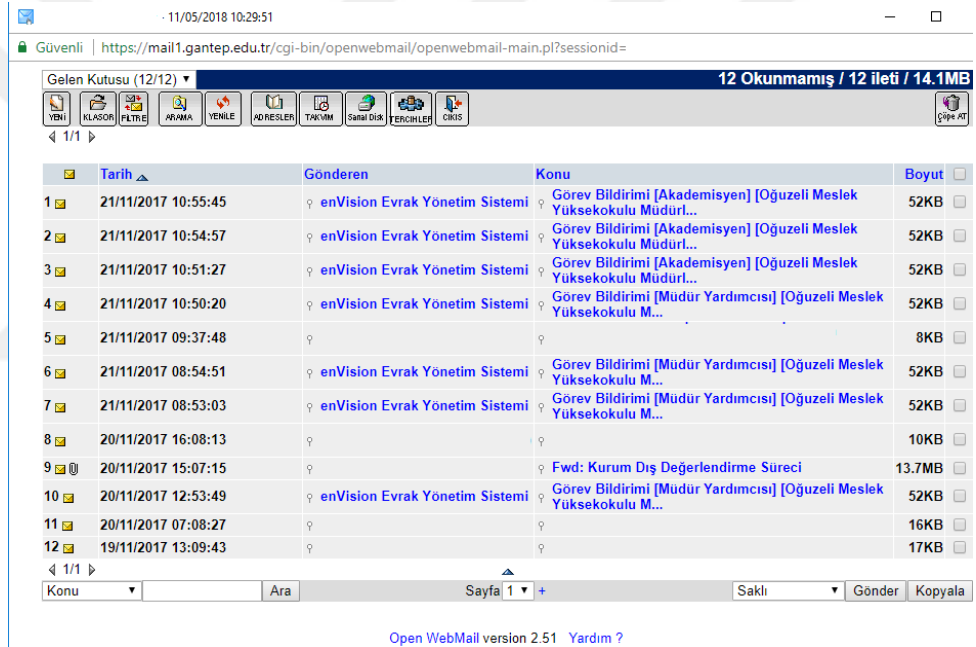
- 11/05/2018 10:29:51

Güvenli | https://mail1.gantep.edu.tr/cgi-bin/openwebmail/openwebmail-main.pl?sessionid=

Gelen Kutusu (12/12)

12 Okunmamış / 12 ileti / 14.1MB

YENİ KLASÖR FİLTRE ARAMA YENİLE ADRESLER TAKVİM Sanal Disk TERCİHLER ÇIKIŞ Çöpe AT

1/1

| | Tarih | Gönderen | Konu | Boyut |
|---|---|---|---|---|
| 1 | 21/11/2017 10:55:45 | enVision Evrak Yönetim Sistemi | Görev Bildirimi [Akademisyen] [Oğuzeli Meslek Yüksekokulu Müdürl... | 52KB |
| 2 | 21/11/2017 10:54:57 | enVision Evrak Yönetim Sistemi | Görev Bildirimi [Akademisyen] [Oğuzeli Meslek Yüksekokulu Müdürl... | 52KB |
| 3 | 21/11/2017 10:51:27 | enVision Evrak Yönetim Sistemi | Görev Bildirimi [Akademisyen] [Oğuzeli Meslek Yüksekokulu Müdürl... | 52KB |
| 4 | 21/11/2017 10:50:20 | enVision Evrak Yönetim Sistemi | Görev Bildirimi [Müdür Yardımcısı] [Oğuzeli Meslek Yüksekokulu M... | 52KB |
| 5 | 21/11/2017 09:37:48 | | | 8KB |
| 6 | 21/11/2017 08:54:51 | enVision Evrak Yönetim Sistemi | Görev Bildirimi [Müdür Yardımcısı] [Oğuzeli Meslek Yüksekokulu M... | 52KB |
| 7 | 21/11/2017 08:53:03 | enVision Evrak Yönetim Sistemi | Görev Bildirimi [Müdür Yardımcısı] [Oğuzeli Meslek Yüksekokulu M... | 52KB |
| 8 | 20/11/2017 16:08:13 | | | 10KB |
| 9 | 20/11/2017 15:07:15 | | Fwd: Kurum Dış Değerlendirme Süreci | 13.7MB |
| 10 | 20/11/2017 12:53:49 | enVision Evrak Yönetim Sistemi | Görev Bildirimi [Müdür Yardımcısı] [Oğuzeli Meslek Yüksekokulu M... | 52KB |
| 11 | 20/11/2017 07:08:27 | | | 16KB |
| 12 | 19/11/2017 13:09:43 | | | 17KB |

1/1

Konu | Ara | Sayfa 1 + | Saklı | Gönder | Kopyala

Open WebMail version 2.51 Yardım ?